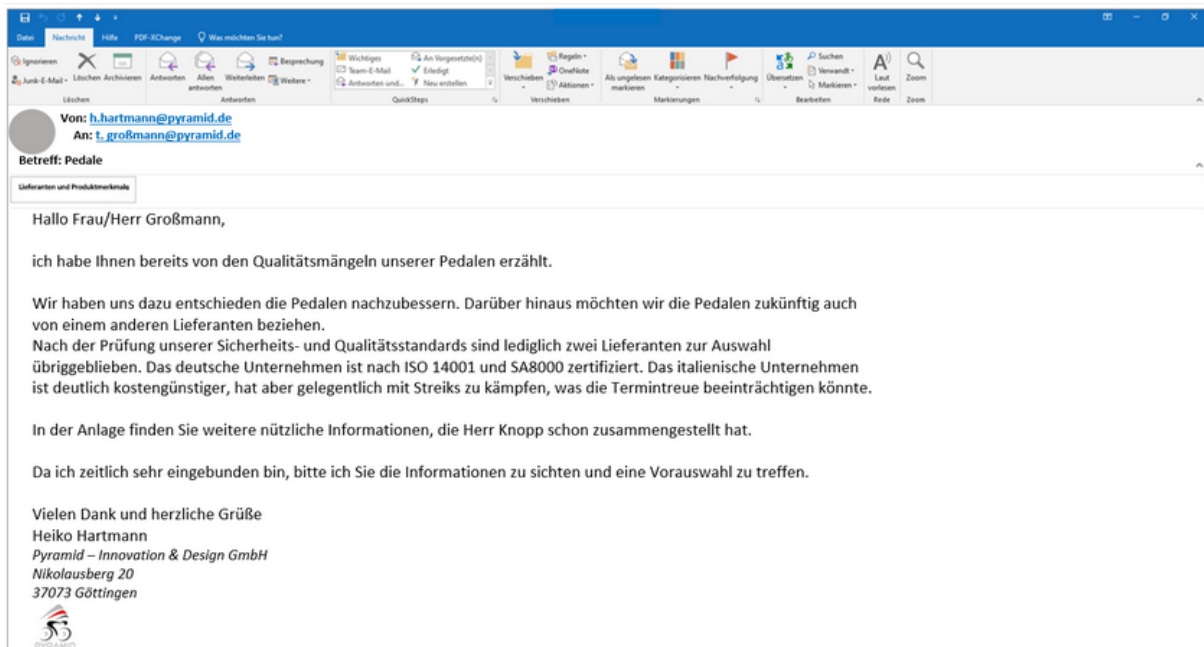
Datei Nachricht Hilfe PDF-XChange Was möchten Sie tun?

Ignorieren Junk-E-Mail Löschen Archivieren
Löschen

Antworten Allen antworten Weiterleiten Besprechung Weitere
Antworten

Wichtiges Team-E-Mail Antworten und... An Vorgesetzte(n) Erledigt Neu erstellen
QuickSteps

Verschieben Regeln OneNote Aktionen
Verschieben

Als ungelesen markieren Kategorisieren Nachverfolgung
Markierungen

Übersetzen Suchen Verwandt Markieren
Bearbeiten

Laut vorlesen
Rede

Zoom
Zoom

Von: h.hartmann@pyramid.de
An: t. großmann@pyramid.de
Betreff: Pedale

Lieferanten und Produktmerkmale

Hallo Frau/Herr Großmann,

ich habe Ihnen bereits von den Qualitätsmängeln unserer Pedalen erzählt.

Wir haben uns dazu entschieden die Pedalen nachzubessern. Darüber hinaus möchten wir die Pedalen zukünftig auch von einem anderen Lieferanten beziehen.
Nach der Prüfung unserer Sicherheits- und Qualitätsstandards sind lediglich zwei Lieferanten zur Auswahl übriggeblieben. Das deutsche Unternehmen ist nach ISO 14001 und SA8000 zertifiziert. Das italienische Unternehmen ist deutlich kostengünstiger, hat aber gelegentlich mit Streiks zu kämpfen, was die Termintreue beeinträchtigen könnte.

In der Anlage finden Sie weitere nützliche Informationen, die Herr Knopp schon zusammengestellt hat.

Da ich zeitlich sehr eingebunden bin, bitte ich Sie die Informationen zu sichten und eine Vorauswahl zu treffen.

Vielen Dank und herzliche Grüße
Heiko Hartmann
Pyramid – Innovation & Design GmbH
Nikolausberg 20
37073 Göttingen